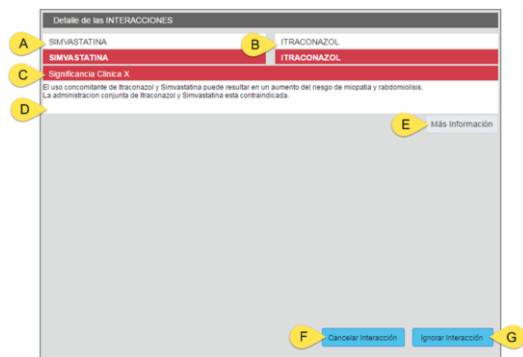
Detalle de las INTERACCIONES

A SIMVASTATINA

B ITRACONAZOL

SIMVASTATINA

ITRACONAZOL

C Significancia Clínica X

El uso concomitante de Itraconazol y Simvastatina puede resultar en un aumento del riesgo de miopatia y rabdomiolisis.
La administracion conjunta de Itraconazol y Simvastatina esta contraindicada.

D

E Más Información

F Cancelar Interacción

Ignorar Interacción G